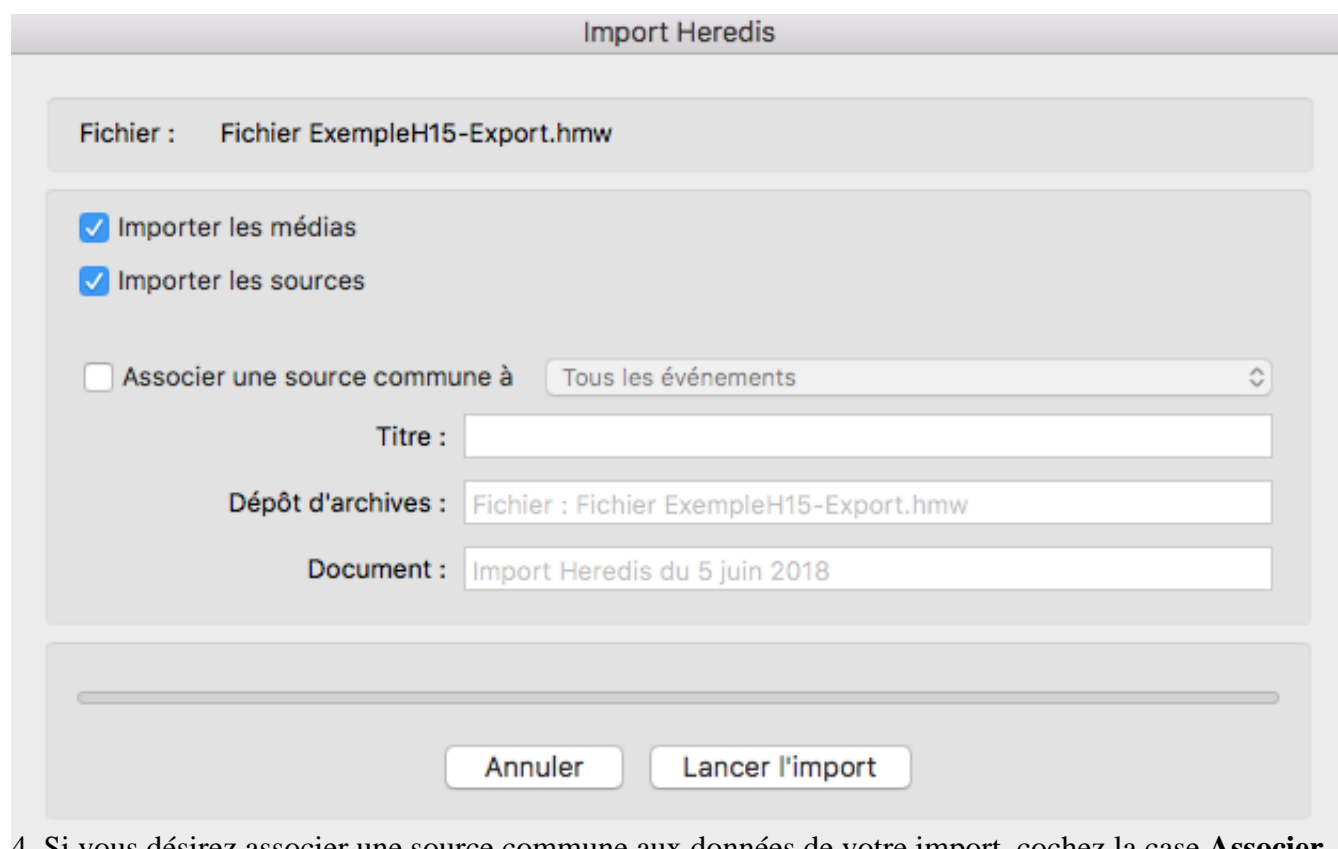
Import Heredis

Fichier : Fichier ExempleH15-Export.hmw

Importer les médias

Importer les sources

Associer une source commune à Tous les événements

Titre :

Dépôt d'archives : Fichier : Fichier ExempleH15-Export.hmw

Document : Import Heredis du 5 juin 2018

Annuler Lancer l'import

4. Si vous désirez associer une source commune aux données de votre import, cochez la case Associer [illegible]